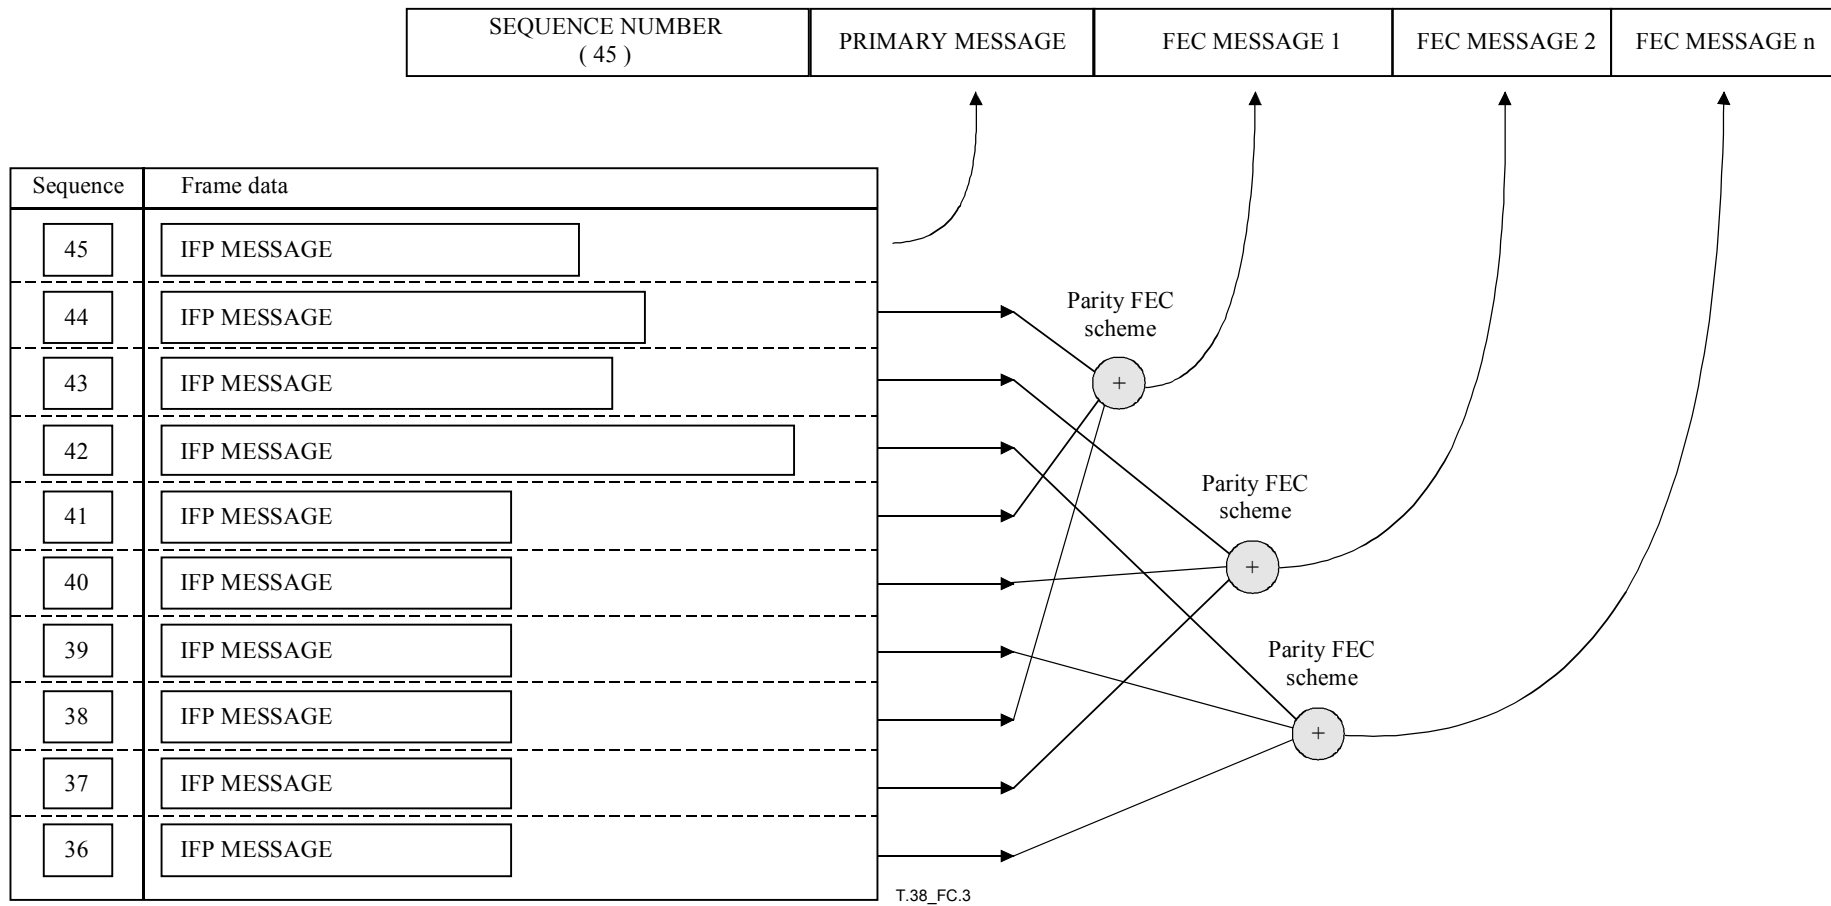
| SEQUENCE NUMBER ( 45 ) | PRIMARY MESSAGE | FEC MESSAGE 1 | FEC MESSAGE 2 | FEC MESSAGE n |
|---|---|---|---|---|

| Sequence | Frame data |
|---|---|
| 45 | IFP MESSAGE |
| 44 | IFP MESSAGE |
| 43 | IFP MESSAGE |
| 42 | IFP MESSAGE |
| 41 | IFP MESSAGE |
| 40 | IFP MESSAGE |
| 39 | IFP MESSAGE |
| 38 | IFP MESSAGE |
| 37 | IFP MESSAGE |
| 36 | IFP MESSAGE |

Parity FEC scheme
+

Parity FEC scheme
+

Parity FEC scheme
+

T.38_FC.3